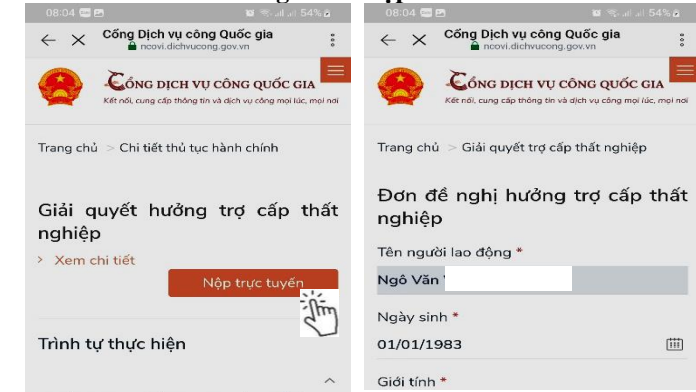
08:04 54%

Cổng Dịch vụ công Quốc gia
ncovi.dichvucong.gov.vn

CỔNG DỊCH VỤ CÔNG QUỐC GIA
Kết nối, cung cấp thông tin và dịch vụ công mọi lúc, mọi nơi

Trang chủ > Chi tiết thủ tục hành chính

Giải quyết hưởng trợ cấp thất nghiệp

> Xem chi tiết

Nộp trực tuyến

Trình tự thực hiện

08:04 54%

Cổng Dịch vụ công Quốc gia
ncovi.dichvucong.gov.vn

CỔNG DỊCH VỤ CÔNG QUỐC GIA
Kết nối, cung cấp thông tin và dịch vụ công mọi lúc, mọi nơi

Trang chủ > Giải quyết trợ cấp thất nghiệp

Đơn đề nghị hưởng trợ cấp thất nghiệp

Tên người lao động *

Ngô Văn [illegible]

Ngày sinh *

01/01/1983

Giới tính *